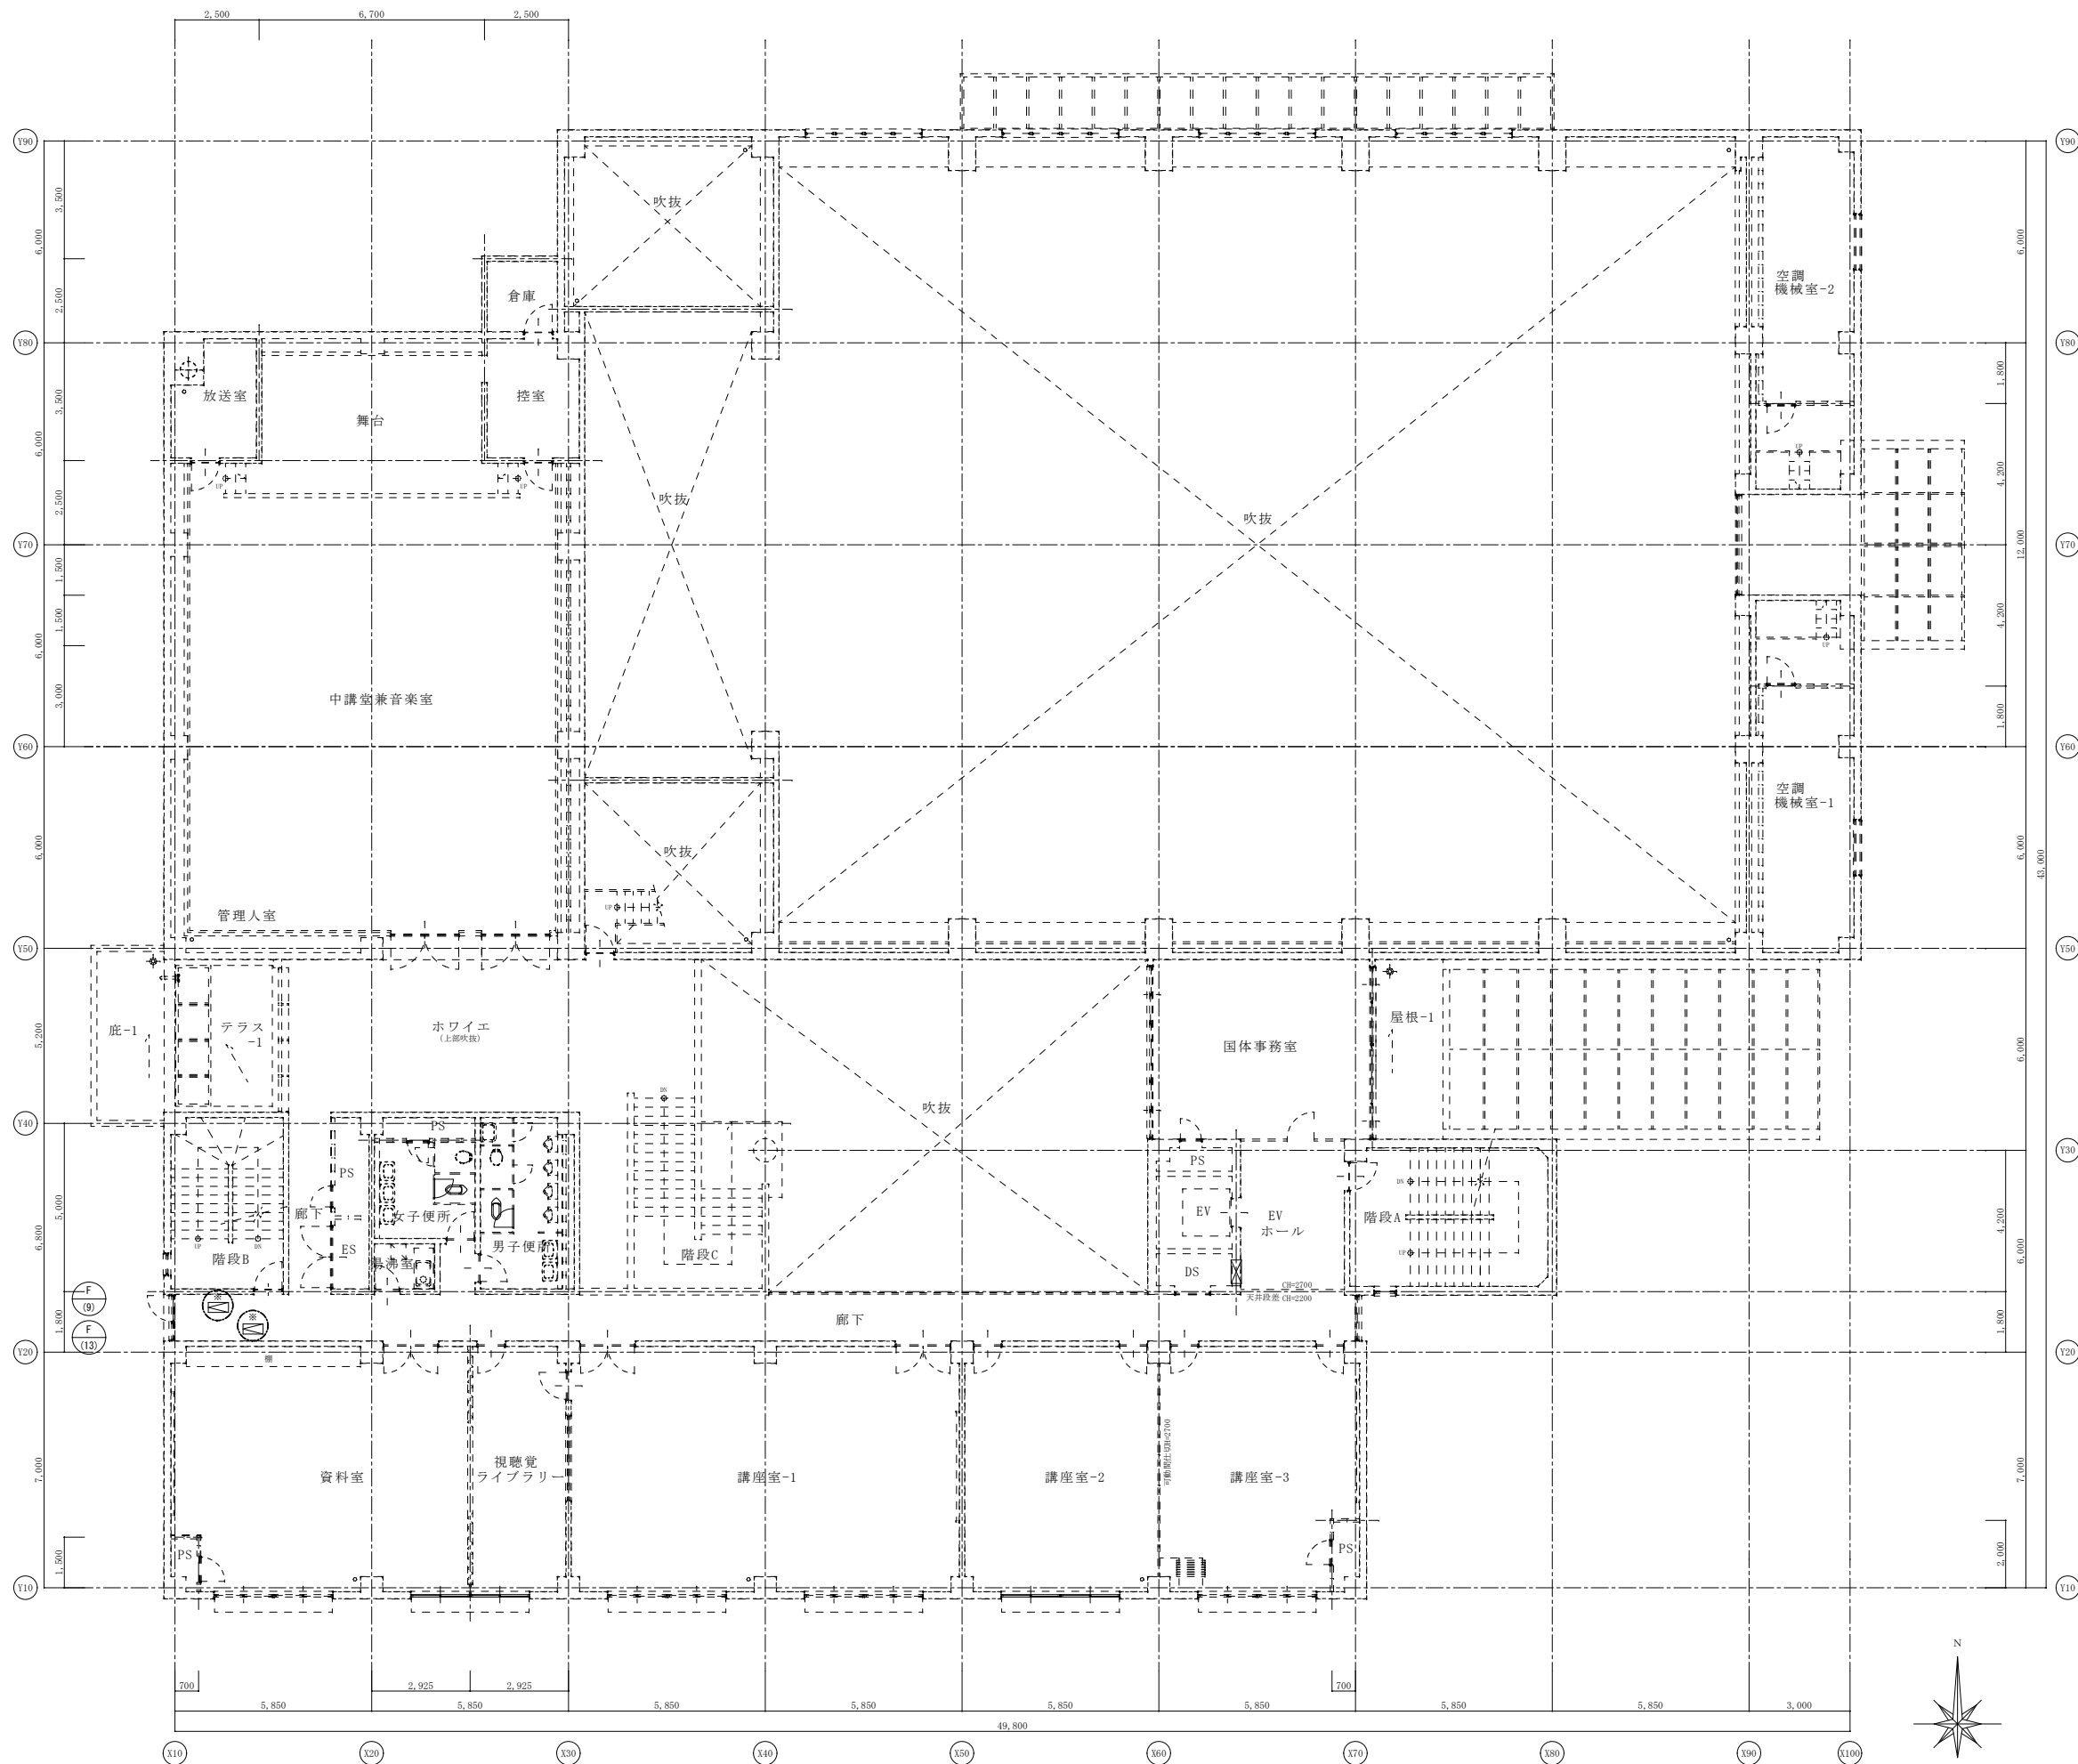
2,500 6,700 2,500

Y90 Y80 Y70 Y60 Y50 Y40 Y20 Y10

Y90 Y80 Y70 Y60 Y50 Y30 Y20 Y10

3,500 6,000 2,500 3,500 6,000 2,500 1,500 1,500 6,000 3,000 6,000 5,200 5,000 6,800 1,800 7,000 1,500

6,000 1,800 4,200 12,000 4,200 1,800 6,000 43,000 6,000 4,200 6,000 1,800 7,000 2,000

吹抜

倉庫

空調
機械室-2

放送室

舞台

控室

吹抜

吹抜

中講堂兼音楽室

空調
機械室-1

吹抜

管理人室

庇-1

テラス
-1

ホワイエ
(上部吹抜)

国体事務室

屋根-1

吹抜

PS

PS

廊下

女子便所

男子便所

ES

給湯室

階段B

階段C

PS

EV

EV
ホール

階段A

DS

CH=2700
天井段差 CH=2200

F
(9)

F
(13)

廊下

資料室

視聴覚
ライブラリー

講座室-1

講座室-2

講座室-3

PS

PS

UP DN UP UP UP UP DS DS UP

700 2,925 2,925 700

5,850 5,850 5,850 5,850 5,850 5,850 5,850 5,850 3,000

49,800

X10 X20 X30 X40 X50 X60 X70 X80 X90 X100

N